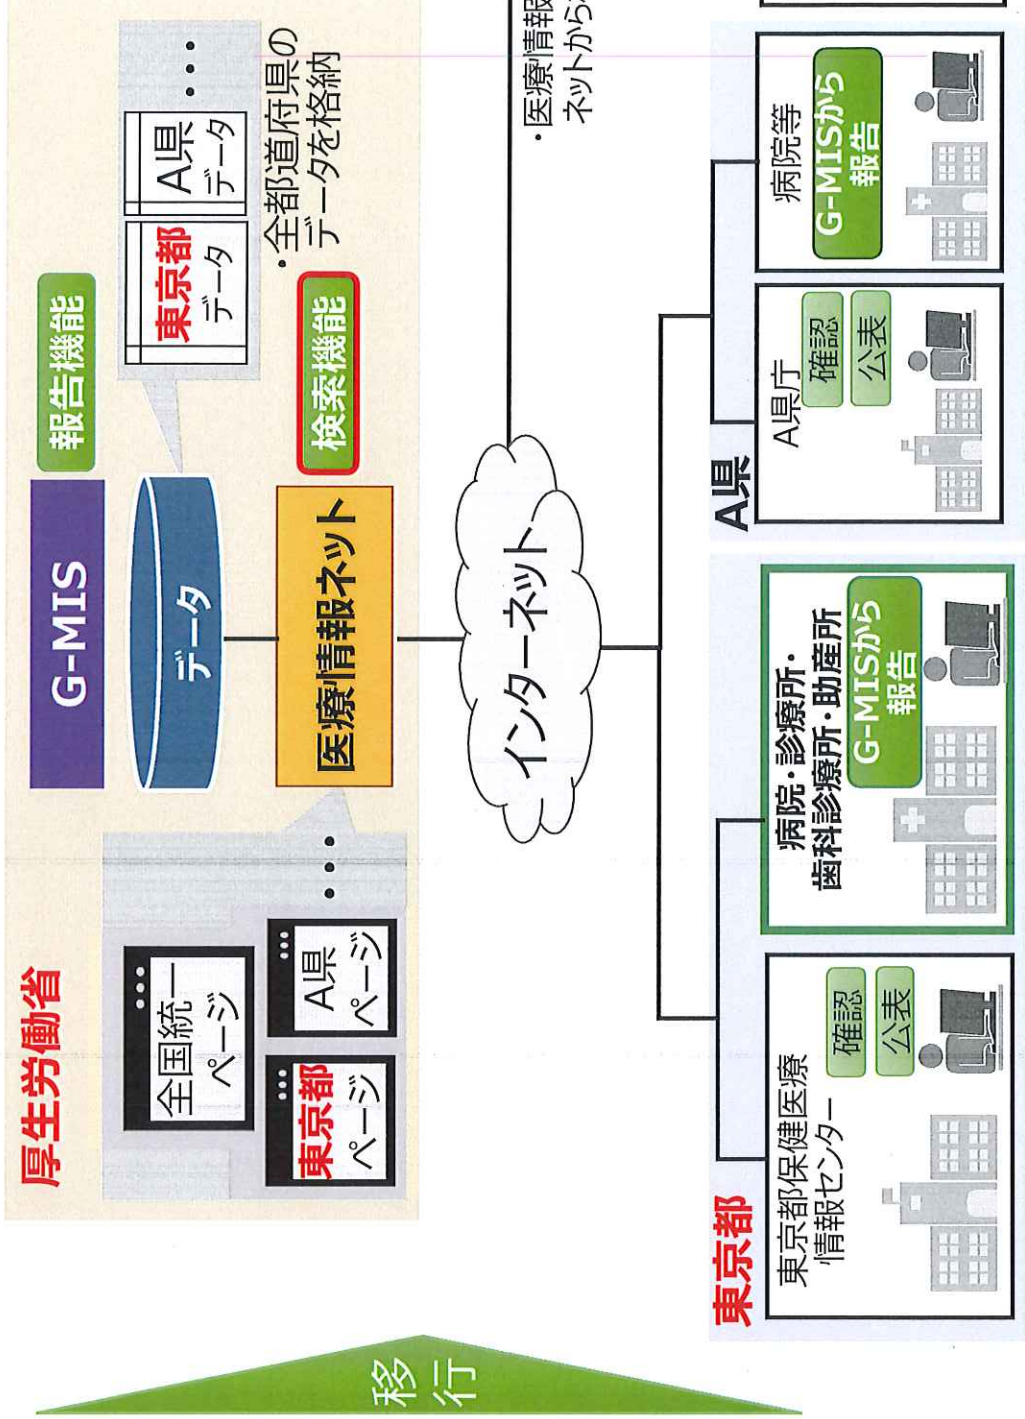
厚生労働省

全国統一ページ

東京都ページ

A県ページ

G-MIS

報告機能

データ

東京都データ

A県データ

・全都道府県のデータを格納

医療情報ネット

検索機能

インターネット

・医療情報ネットから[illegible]

東京都

東京都保健医療情報センター

確認

公表

病院・診療所・歯科診療所・助産所

G-MISから報告

A県

A県庁

確認

公表

病院等

G-MISから報告

移行